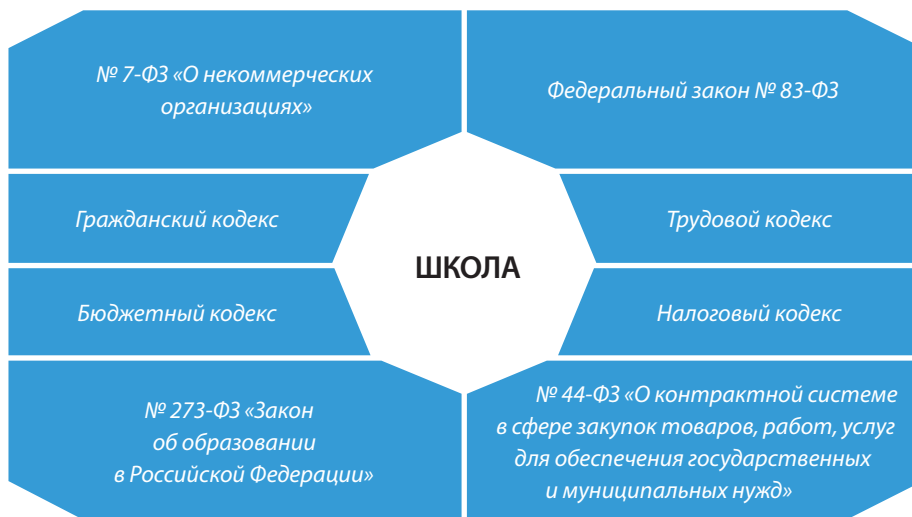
№ 7-ФЗ «О некоммерческих организациях»

Федеральный закон № 83-ФЗ

Гражданский кодекс

Трудовой кодекс

ШКОЛА

Бюджетный кодекс

Налоговый кодекс

№ 273-ФЗ «Закон об образовании в Российской Федерации»

№ 44-ФЗ «О контрактной системе в сфере закупок товаров, работ, услуг для обеспечения государственных и муниципальных нужд»